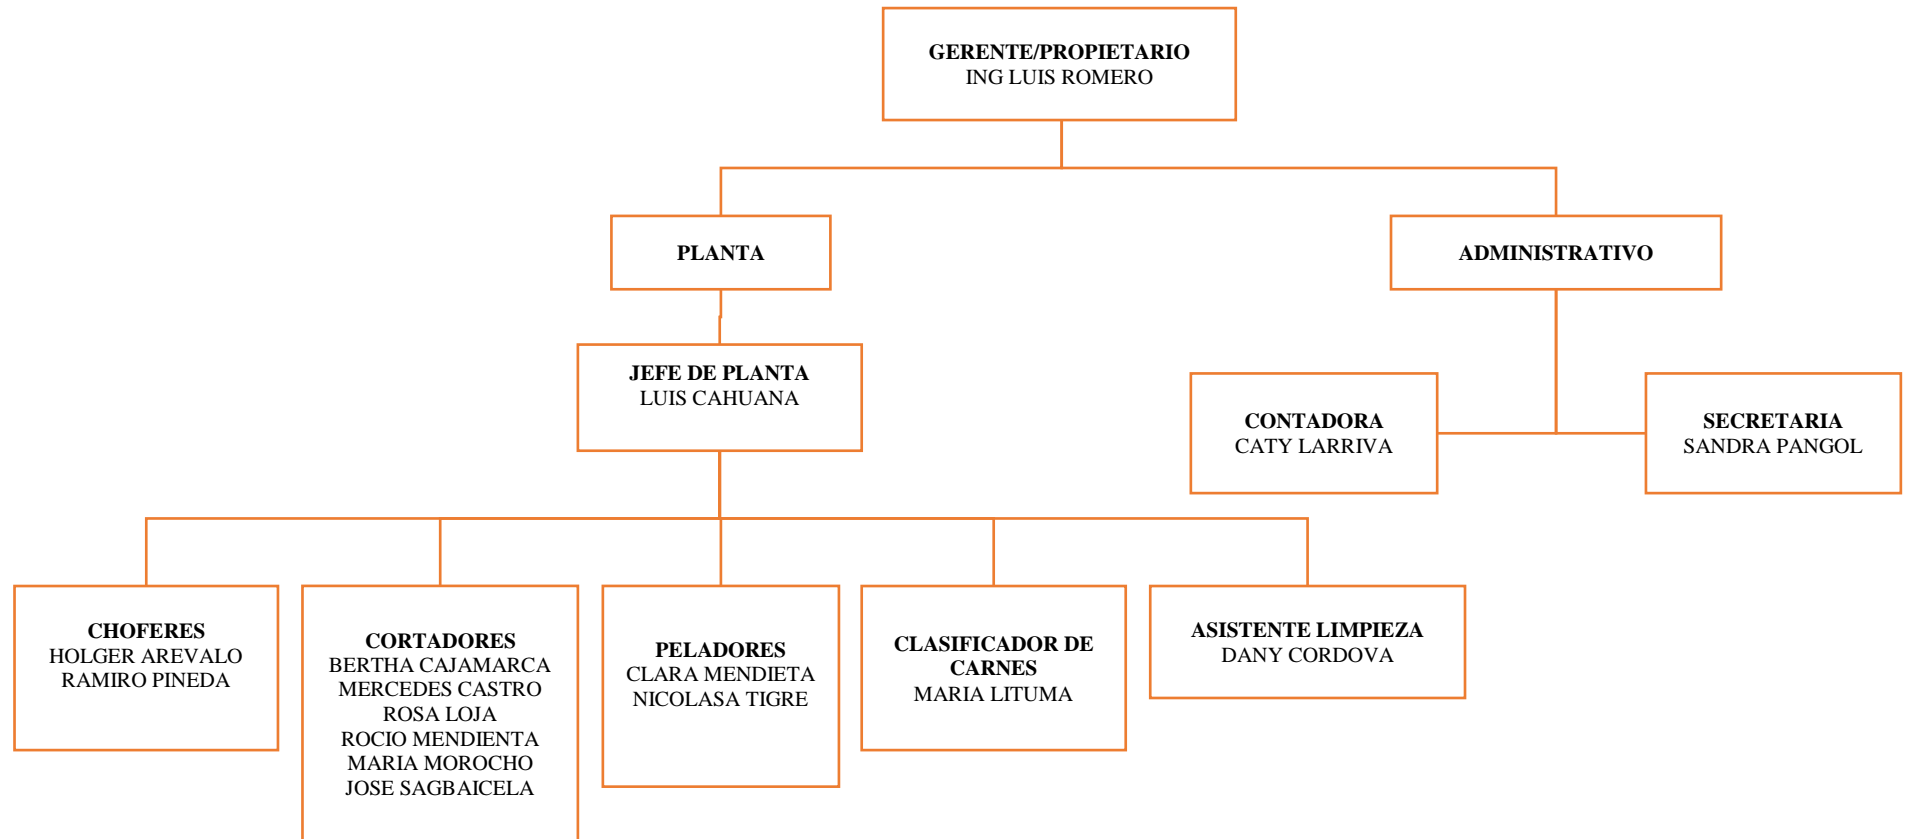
**GERENTE/PROPIETARIO**
ING LUIS ROMERO

**PLANTA**

**ADMINISTRATIVO**

**JEFE DE PLANTA**
LUIS CAHUANA

**CONTADORA**
CATY LARRIVA

**SECRETARIA**
SANDRA PANGOL

**CHOFERES**
HOLGER AREVALO
RAMIRO PINEDA

**CORTADORES**
BERTHA CAJAMARCA
MERCEDES CASTRO
ROSA LOJA
ROCIO MENDIENTA
MARIA MOROCHO
JOSE SAGBAICELA

**PELADORES**
CLARA MENDIETA
NICOLASA TIGRE

**CLASIFICADOR DE CARNES**
MARIA LITUMA

**ASISTENTE LIMPIEZA**
DANY CORDOVA